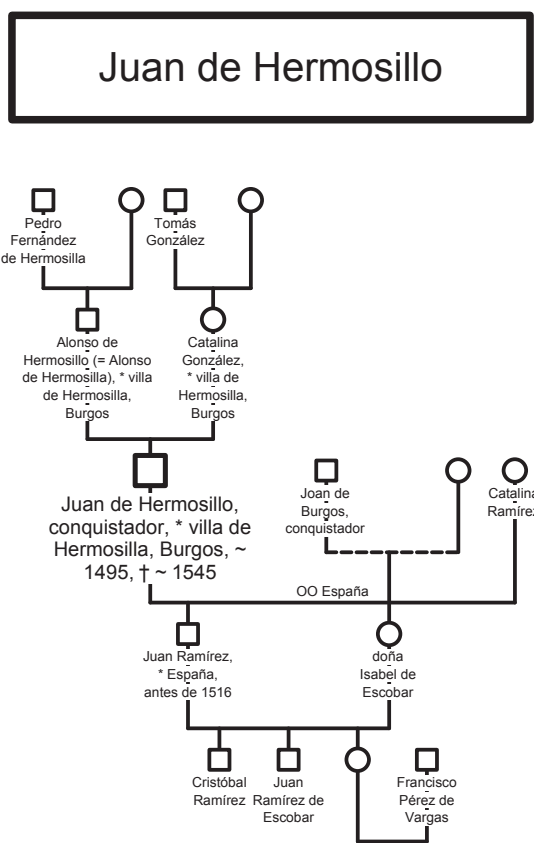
Juan de Hermosillo

Pedro Fernández de Hermosilla

Tomás González

Alonso de Hermosillo (= Alonso de Hermosilla), * villa de Hermosilla, Burgos

Catalina González, * villa de Hermosilla, Burgos

Juan de Hermosillo, conquistador, * villa de Hermosilla, Burgos, ~ 1495, † ~ 1545

Joan de Burgos, conquistador

Catalina Ramírez

OO España

Juan Ramírez, * España, antes de 1516

doña Isabel de Escobar

Cristóbal Ramírez

Juan Ramírez de Escobar

Francisco Pérez de Vargas